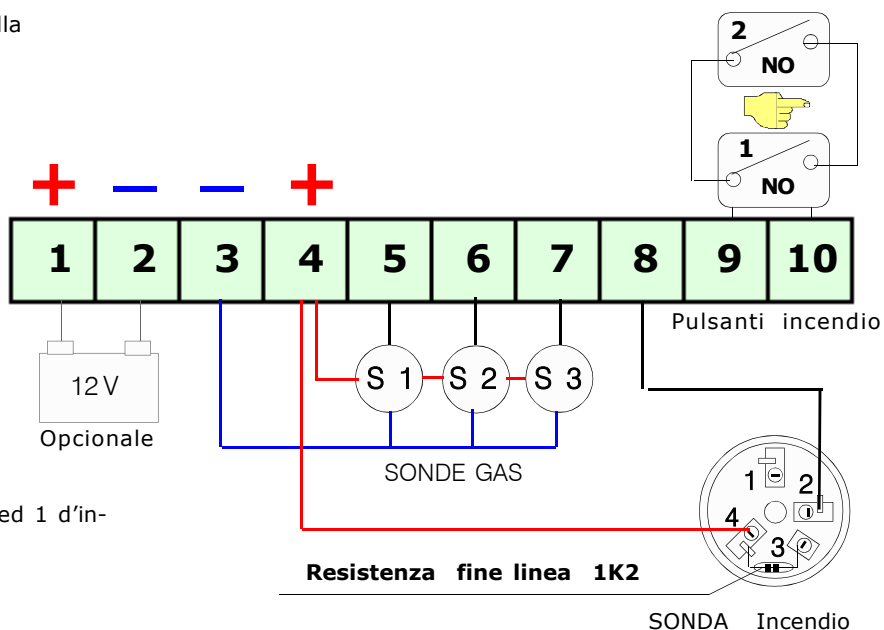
lla

ed 1 d'in-

2
NO

1
NO

+ — — +

| 1 | 2 | 3 | 4 | 5 | 6 | 7 | 8 | 9 | 10 |
|---|---|---|---|---|---|---|---|---|---|

Pulsanti incendio

12V
Opcionale

S 1 S 2 S 3

SONDE GAS

1 2
4 3

Resistenza fine linea 1K2

SONDA Incendio